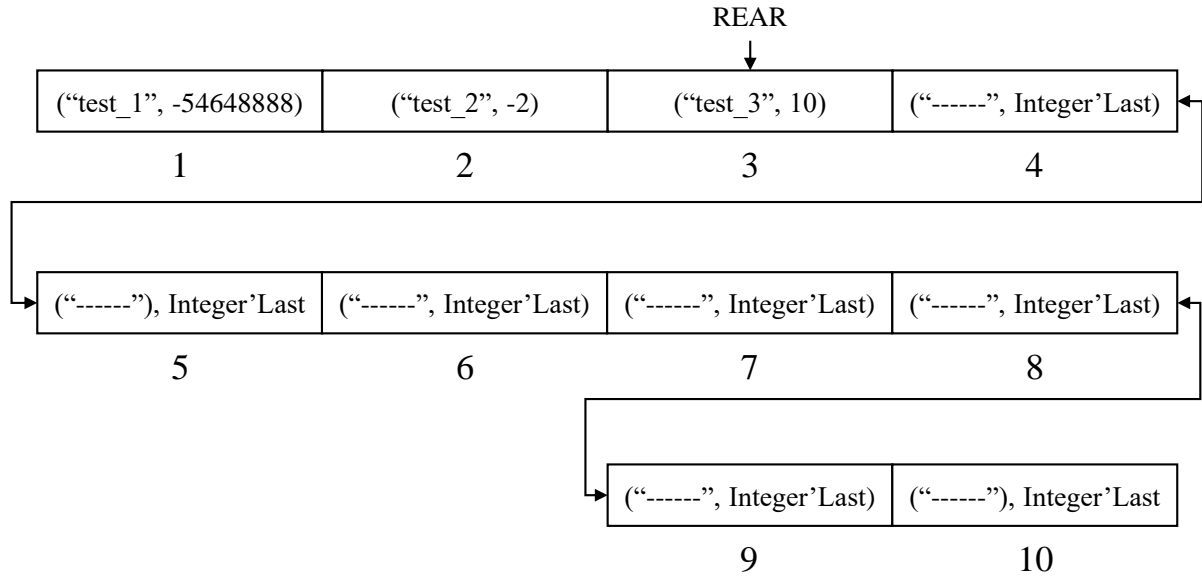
REAR

| (“test_1”, -54648888) | (“test_2”, -2) | (“test_3”, 10) | (“------”, Integer’Last) |
|---|---|---|---|
| 1 | 2 | 3 | 4 |

| (“------”), Integer’Last | (“------”, Integer’Last) | (“------”, Integer’Last) | (“------”, Integer’Last) |
|---|---|---|---|
| 5 | 6 | 7 | 8 |

| (“------”, Integer’Last) | (“------”), Integer’Last |
|---|---|
| 9 | 10 |